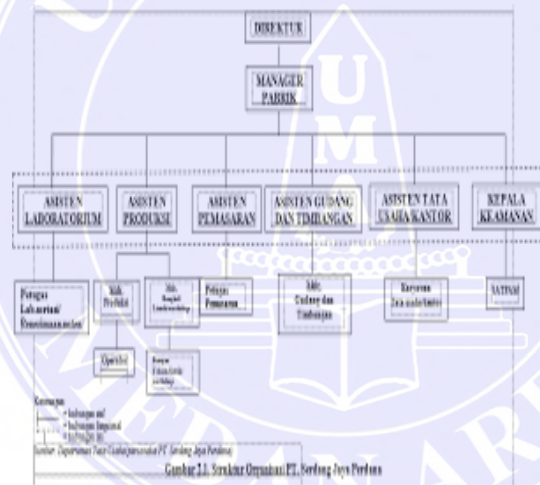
DIREKTUR

MANAGER PABRIK

ASISTEN LABORATORIUM

ASISTEN PRODUKSI

ASISTEN PEMASARAN

ASISTEN GUDANG DAN TIMBANGAN

ASISTEN TATA USAHA/KANTOR

KEPALA KEAMANAN

Petugas Laboratorium/ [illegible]

Mdr. Produksi

Mdr. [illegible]

Petugas Pemasaran

Mdr. Gudang dan Timbangan

Karyawan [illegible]

SATPAM

Operator

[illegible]

Keterangan:
= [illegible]
= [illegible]
= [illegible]

Sumber: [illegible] PT. Serdang Jaya Perdana

Gambar 2.1. Struktur Organisasi PT. Serdang Jaya Perdana